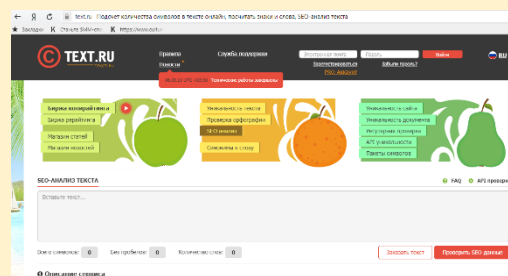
← Я ☆ text.ru Подсчет количества символов в тексте онлайн, посчитать знаки и слова, SEO анализ текста

★ Закладки K Стрелка SkillVerse https://www.ixxt.ru

TEXT.RU

Правила
Новости
Служба поддержки
Электронная почта
Пароль
Войти
Зарегистрироваться
Забыли пароль?
РRО аккаунт

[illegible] Технические работы завершены

Биржа копирайтинга
Заказ рерайтинга
Магазин статей
Магазин новостей

Уникальность текста
Проверка орфографии
SEO анализ
Синонимы к слову

Уникальность сайта
Уникальность документа
Интеграция проверки
API уникальности
Пакеты символов

SEO-АНАЛИЗ ТЕКСТА
FAQ
API проверки

Вставьте текст...

Всего символов: 0
Без пробелов: 0
Количество слов: 0

Заказать текст
Проверить SEO данные

Описание сервиса